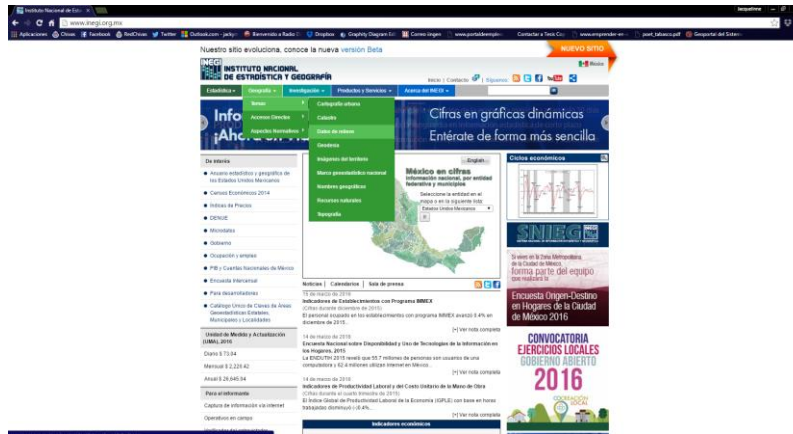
Instituto Nacional de Esta ×

www.inegi.org.mx

Aplicaciones | Clivas | Facebook | RedClivas | Twitter | Outlook.com - jacky | Bienvenido a Radio | Dropbox | Graphity Diagram Ed | Correo ingen | www.portaldeempleo | Contactar a Tesis Cu | www.emprender-en | joel_tabasco.pdf | Geoportal del Sistem

Nuestro sitio evoluciona, conoce la nueva versión Beta

NUEVO SITIO

INEGI INSTITUTO NACIONAL DE ESTADÍSTICA Y GEOGRAFÍA

México

Inicio | Contacto | Síguenos

Estadística | Geografía | Investigación | Productos y Servicios | Acerca del INEGI

Temas
Accesos Directos
Aspectos Normativos

Cartografía urbana
Catastro
Datos de relieve
Geodesia
Imágenes del territorio
Marco geoestadístico nacional
Nombres geográficos
Recursos naturales
Topografía

Info
¡Ahora

Cifras en gráficas dinámicas
Entérate de forma más sencilla

De interés

Anuario estadístico y geográfico de los Estados Unidos Mexicanos
Censos Económicos 2014
Índices de Precios
DENUE
Microdatos
Gobierno
Ocupación y empleo
PIB y Cuentas Nacionales de México
Encuesta Intercensal
Para desarrolladores
Catálogo Único de Claves de Áreas Geoestadísticas Estatales, Municipales y Localidades

Unidad de Medida y Actualización (UMA), 2016
Diario $ 73.04
Mensual $ 2,220.42
Anual $ 26,645.04

Para el informante
Captura de información vía Internet
Operativos en campo

English

México en cifras
información nacional, por entidad federativa y municipios

Seleccione la entidad en el mapa o en la siguiente lista
Estados Unidos Mexicanos

Noticias | Calendarios | Sala de prensa

15 de marzo de 2016
Indicadores de Establecimientos con Programa IMMEX
(Cifras durante diciembre de 2015)
El personal ocupado en los establecimientos con programa IMMEX avanzó 0.4% en diciembre de 2015...
[+] Ver nota completa

14 de marzo de 2016
Encuesta Nacional sobre Disponibilidad y Uso de Tecnologías de la Información en los Hogares, 2015
La ENDUTIH 2015 revela que 55.7 millones de personas son usuarios de una computadora y 62.4 millones utilizan Internet en México...
[+] Ver nota completa

14 de marzo de 2016
Indicadores de Productividad Laboral y del Costo Unitario de la Mano de Obra
(Cifras durante el cuarto trimestre de 2015)
El Índice Global de Productividad Laboral de la Economía (IGPLE) con base en horas trabajadas disminuyó (-)0.4%...
[+] Ver nota completa

Indicadores económicos

Ciclos económicos

SNIEG

Si vives en la Zona Metropolitana de la Ciudad de México, forma parte del equipo

Encuesta Origen-Destino en Hogares de la Ciudad de México 2016

CONVOCATORIA EJERCICIOS LOCALES GOBIERNO ABIERTO 2016